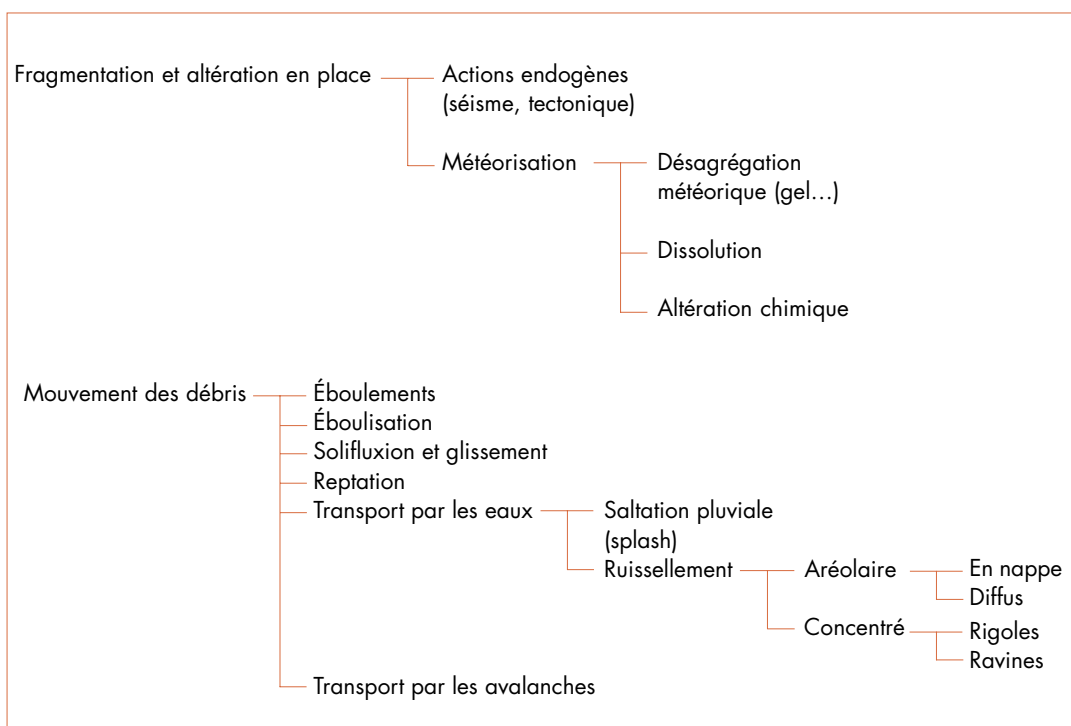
Fragmentation et altération en place

Actions endogènes (séisme, tectonique)

Météorisation

Désagrégation météorique (gel…)

Dissolution

Altération chimique

Mouvement des débris

Éboulements

Éboulisation

Solifluxion et glissement

Reptation

Transport par les eaux

Saltation pluviale (splash)

Ruissellement

Aréolaire

En nappe

Diffus

Concentré

Rigoles

Ravines

Transport par les avalanches